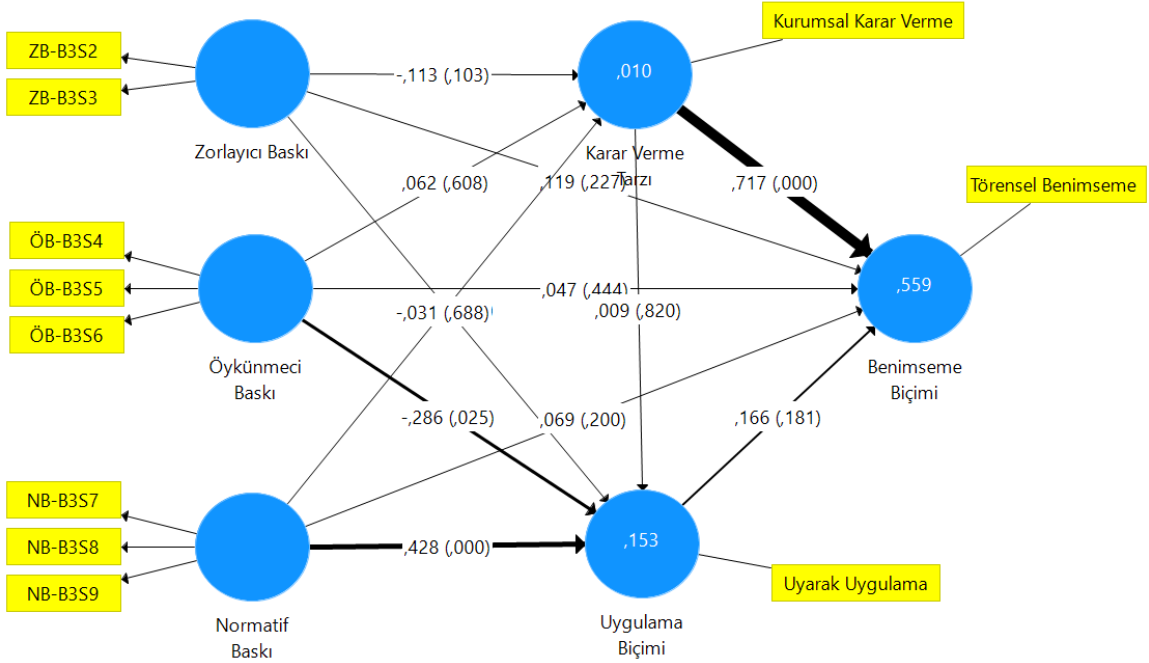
ZB-B3S2
ZB-B3S3
Zorlayıcı Baskı
-,113 (,103)
,010
Kurumsal Karar Verme
Karar Verme Tarzı
,062 (,608)
,119 (,227)
,717 (,000)
Törensel Benimseme
ÖB-B3S4
ÖB-B3S5
ÖB-B3S6
,047 (,444)
,559
-,031 (,688)
,009 (,820)
Öykünmeci Baskı
Benimseme Biçimi
-,286 (,025)
,069 (,200)
,166 (,181)
NB-B3S7
NB-B3S8
NB-B3S9
,428 (,000)
,153
Uyarak Uygulama
Normatif Baskı
Uygulama Biçimi